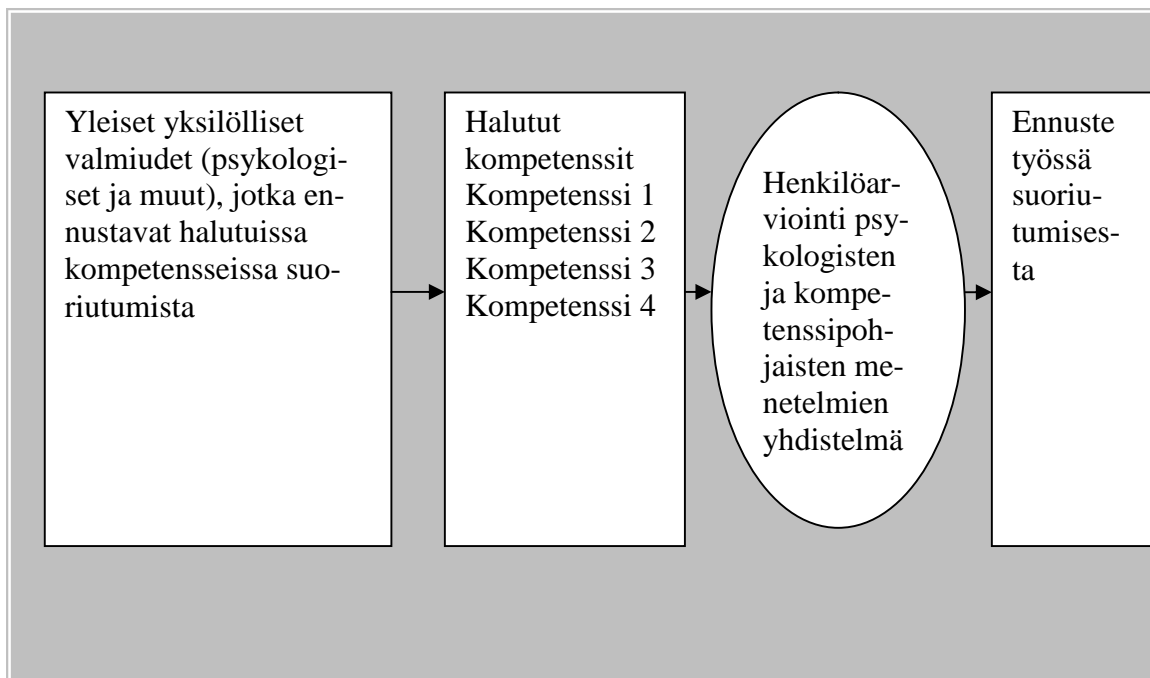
Yleiset yksilölliset valmiudet (psykologiset ja muut), jotka ennustavat halutuissa kompetensseissa suoriutumista

Halutut kompetenssit
Kompetenssi 1
Kompetenssi 2
Kompetenssi 3
Kompetenssi 4

Henkilöarviointi psykologisten ja kompetenssipohjaisten menetelmien yhdistelmä

Ennuste työssä suoriutumisesta